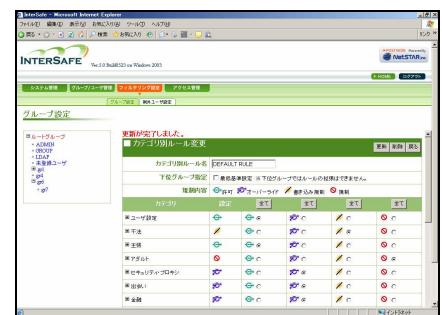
InterSafe - Microsoft Internet Explorer
ファイル(F) 編集(E) 表示(V) お気に入り(A) ツール(T) ヘルプ(H)
戻る 検索 お気に入り
リンク

INTERSAFE
Ver.5.0 Build1523 on Windows 2003
NetSTAR
HOME ログアウト

システム管理 グループ/ユーザ管理 フィルタリング設定 アクセス管理
グループ設定 規制ルール設定

グループ設定

ルートグループ
ADMIN
GROUP
LDAP
未登録ユーザ
g1
g4
g6
g7

更新が完了しました。
カテゴリ別ルール変更
更新 削除 戻る
カテゴリ別ルール名 DEFAULT RULE
下位グループ指定 最低基準設定 下位グループではルールの拡張はできません。
規制内容 許可 オーバーライド 書き込み規制 規制

| カテゴリ | 設定 | 全て | 全て | 全て | 全て |
|---|---|---|---|---|---|
| ユーザ設定 | | | | | |
| 不法 | | | | | |
| 主張 | | | | | |
| アダルト | | | | | |
| セキュリティ・プロキシ | | | | | |
| 出会い | | | | | |
| 金融 | | | | | |

インターネット